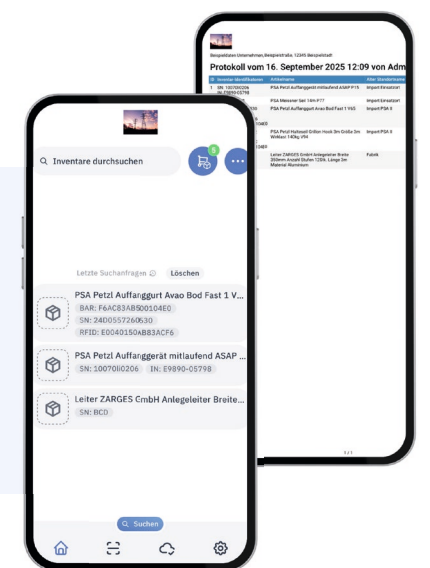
Beispielfaben Unternehmen, Beispielstraße, 12345 Beispielstadt

Protokoll vom 16. September 2025 12:09 von Adm

| ID | Inventar-Identifikationen | Artikelname | Alter Standortname |
|---|---|---|---|
| 1 | SN: 1007010206 IN: E9890-05798 | PSA Petzl Auffanggerät mitlaufend ASAP P15 | Import Ersatzteil |
| | | PSA Petzl Messer Set 14m P17 | Import Ersatzteil |
| | | PSA Petzl Auffanggurt Avao Bod Fast 1 Y65 | Import PSA II |
| | | PSA Petzl Halteseil Grillon Hook 3m Größe 3m Winkel 140kg rNd | Import PSA II |
| | | Leiter ZARGES GmbH Anlegeleiter Breite 350mm Anzahl Stufen 12Stk. Länge 3m Material Aluminium | Fabrik |

1 / 1

Q Inventare durchsuchen

5

Letzte Suchanfragen Löschen

PSA Petzl Auffanggurt Avao Bod Fast 1 V...
BAR: F6AC83AB500104E0
SN: 24D0557260630
RFID: E0040150AB83ACF6

PSA Petzl Auffanggerät mitlaufend ASAP ...
SN: 1007010206 IN: E9890-05798

Leiter ZARGES GmbH Anlegeleiter Breite...
SN: BCD

Q Suchen